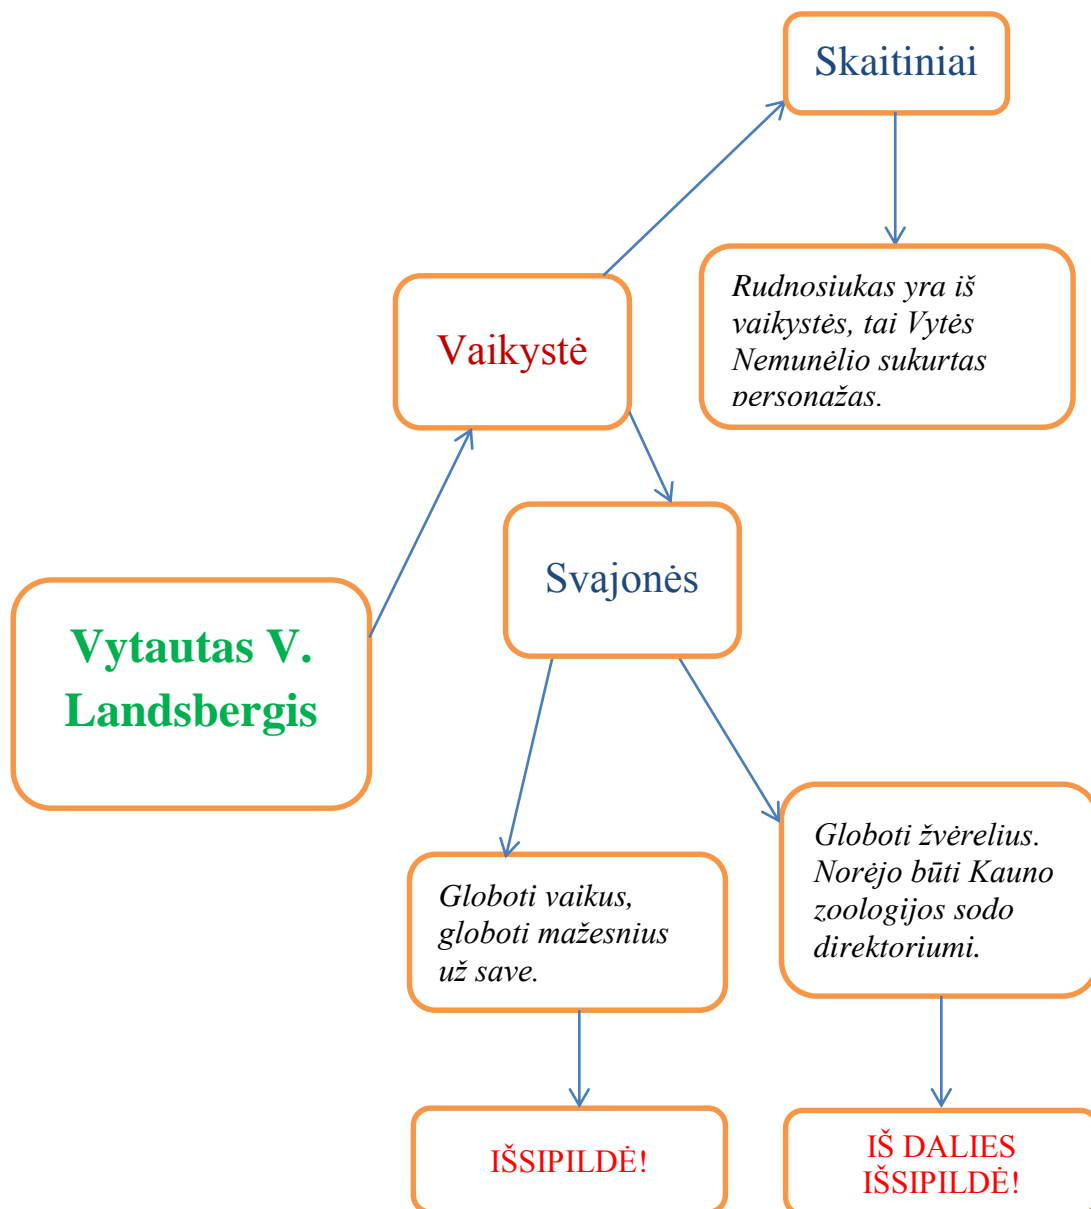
Skaitiniai

Rudnosiukas yra iš vaikystės, tai Vytės Nemunėlio sukurtas personažas.

Vaikystė

Svajonės

Vytautas V. Landsbergis

Globoti vaikus, globoti mažesnius už save.

Globoti žvėrelius. Norėjo būti Kauno zoologijos sodo direktoriumi.

IŠSIPILDĖ!

IŠ DALIES IŠSIPILDĖ!